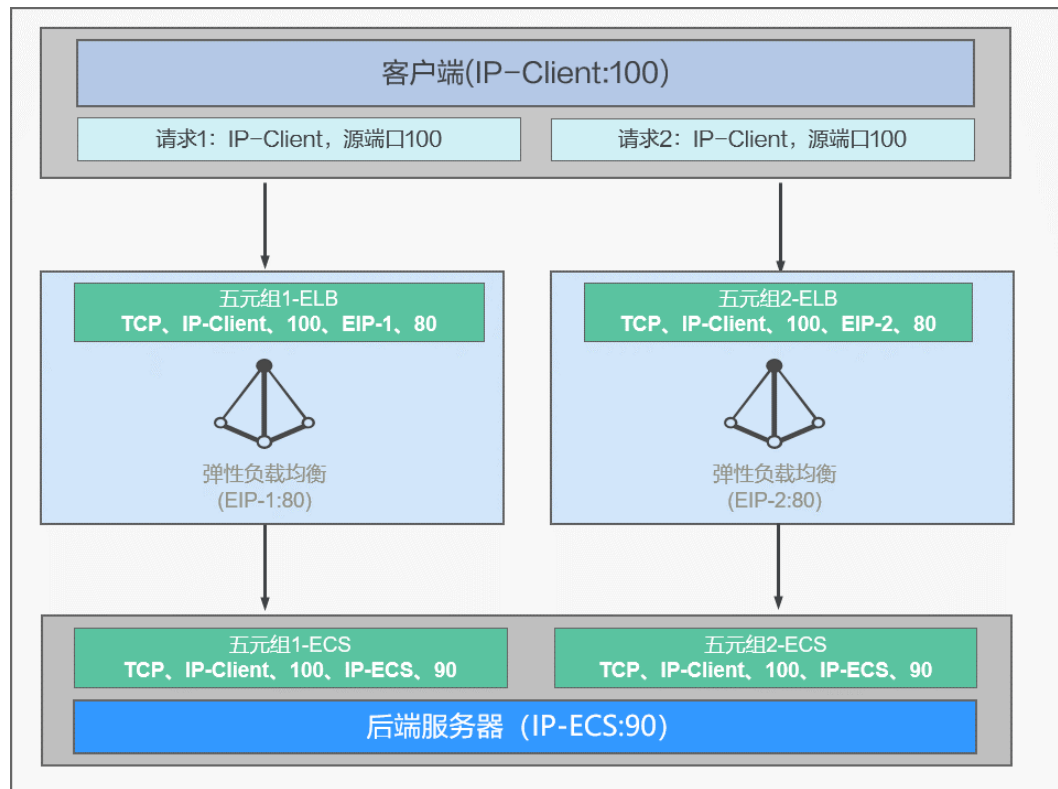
客户端(IP-Client:100)

请求1：IP-Client，源端口100

请求2：IP-Client，源端口100

五元组1-ELB
TCP、IP-Client、100、EIP-1、80

弹性负载均衡
(EIP-1:80)

五元组2-ELB
TCP、IP-Client、100、EIP-2、80

弹性负载均衡
(EIP-2:80)

五元组1-ECS
TCP、IP-Client、100、IP-ECS、90

五元组2-ECS
TCP、IP-Client、100、IP-ECS、90

后端服务器（IP-ECS:90）